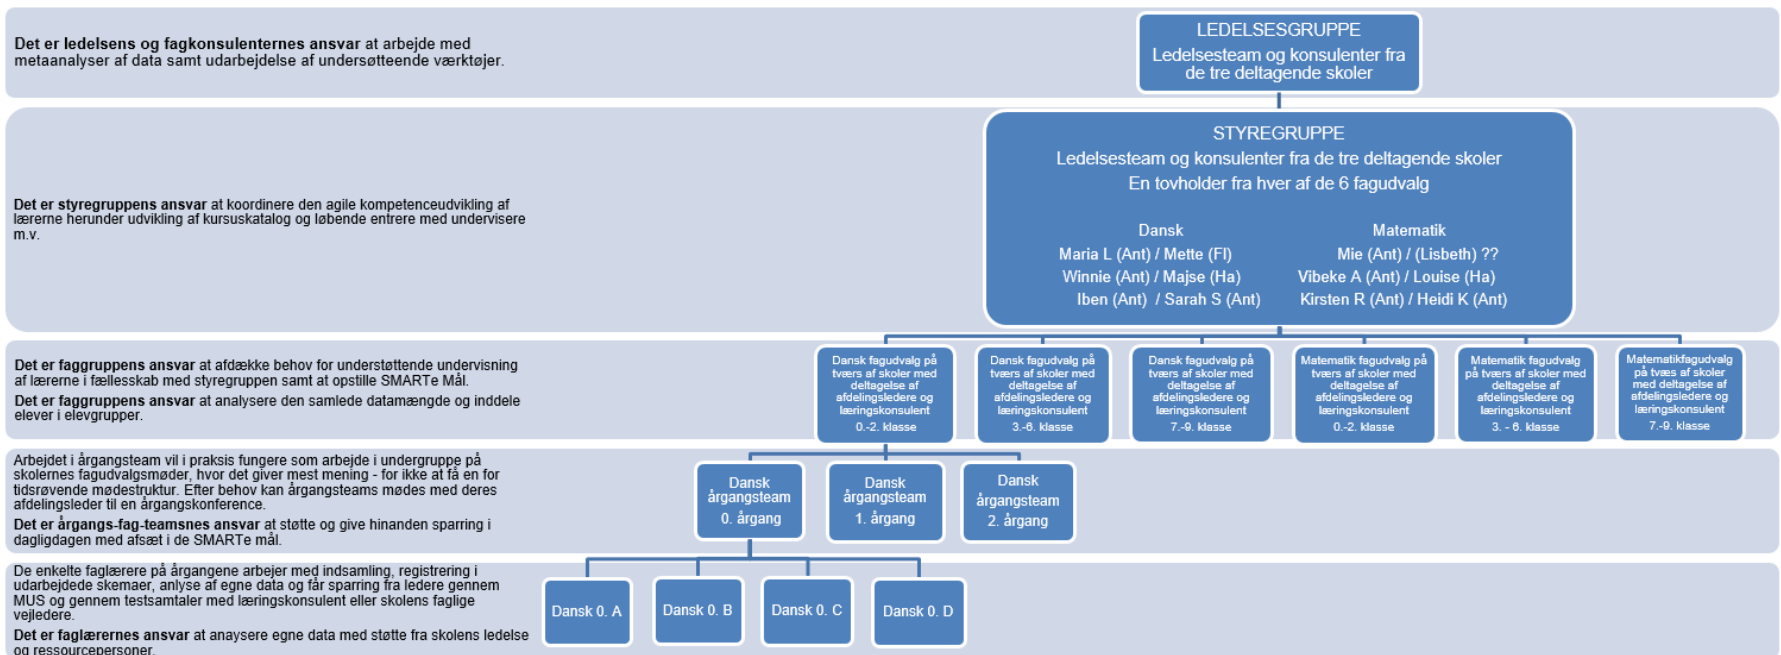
**Det er ledelsens og fagkonsulenternes ansvar** at arbejde med metaanalyser af data samt udarbejdelse af undersøtteende værktøjer.

LEDELSESGRUPPE
Ledelsesteam og konsulenter fra de tre deltagende skoler

**Det er styregruppens ansvar** at koordinere den agile kompetenceudvikling af lærerne herunder udvikling af kursuskatalog og løbende entrere med undervisere m.v.

STYREGRUPPE
Ledelsesteam og konsulenter fra de tre deltagende skoler
En tovholder fra hver af de 6 fagudvalg

Dansk
Maria L (Ant) / Mette (Fl)
Winnie (Ant) / Majse (Ha)
Iben (Ant) / Sarah S (Ant)

Matematik
Mie (Ant) / (Lisbeth) ??
Vibeke A (Ant) / Louise (Ha)
Kirsten R (Ant) / Heidi K (Ant)

**Det er faggruppens ansvar** at afdække behov for understøttende undervisning af lærerne i fællesskab med styregruppen samt at opstille SMARTe Mål.
**Det er faggruppens ansvar** at analysere den samlede datamængde og inddele elever i elevgrupper.

Dansk fagudvalg på tværs af skoler med deltagelse af afdelingsledere og læringskonsulent 0.-2. klasse

Dansk fagudvalg på tværs af skoler med deltagelse af afdelingsledere og læringskonsulent 3.-6. klasse

Dansk fagudvalg på tværs af skoler med deltagelse af afdelingsledere og læringskonsulent 7.-9. klasse

Matematik fagudvalg på tværs af skoler med deltagelse af afdelingsledere og læringskonsulent 0.-2. klasse

Matematik fagudvalg på tværs af skoler med deltagelse af afdelingsledere og læringskonsulent 3. - 6. klasse

Matematikfagudvalg på tvæs af skoler med deltagelse af afdelingsledere og læringskonsulent 7.-9. klasse

Arbejdet i årgangsteam vil i praksis fungere som arbejde i undergruppe på skolernes fagudvalgsmøder, hvor det giver mest mening - for ikke at få en for tidsrøvende mødestruktur. Efter behov kan årgangsteams mødes med deres afdelingsleder til en årgangskonference.
**Det er årgangs-fag-teamsnes ansvar** at støtte og give hinanden sparring i dagligdagen med afsæt i de SMARTe mål.

Dansk årgangsteam 0. årgang

Dansk årgangsteam 1. årgang

Dansk årgangsteam 2. årgang

De enkelte faglærere på årgangene arbejer med indsamling, registrering i udarbejdede skemaer, anlyse af egne data og får sparring fra ledere gennem MUS og gennem testsamtaler med læringskonsulent eller skolens faglige vejledere.
**Det er faglærernes ansvar** at anaysere egne data med støtte fra skolens ledelse og ressourcepersoner.

Dansk 0. A

Dansk 0. B

Dansk 0. C

Dansk 0. D